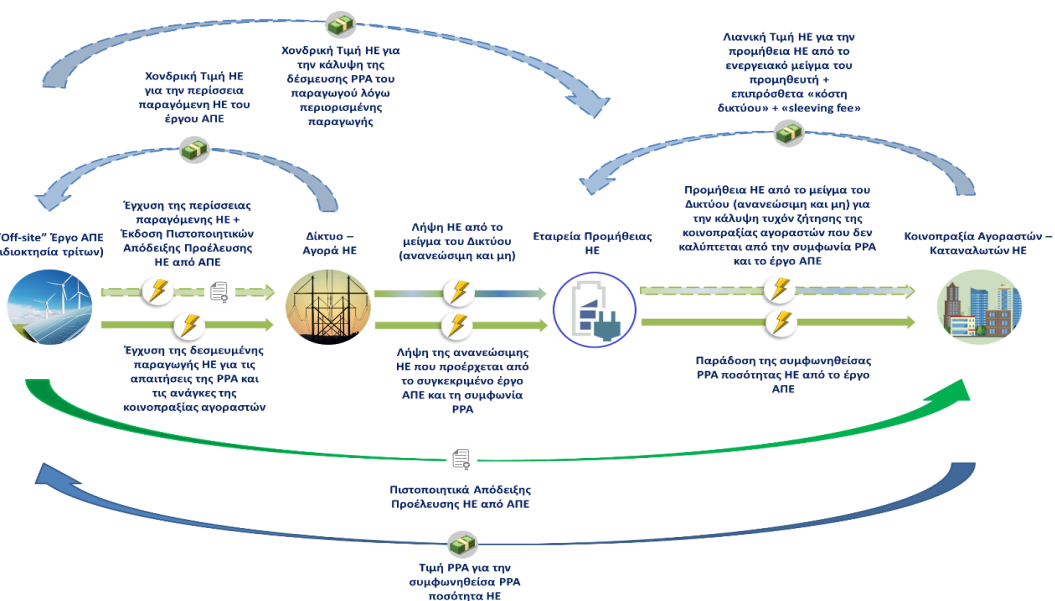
Χονδρική Τιμή ΗΕ για την κάλυψη της δέσμευσης PPA του παραγωγού λόγω περιορισμένης παραγωγής

Λιανική Τιμή ΗΕ για την προμήθεια ΗΕ από το ενεργειακό μείγμα του προμηθευτή + επιπρόσθετα «κόστη δικτύου» + «sleeving fee»

Χονδρική Τιμή ΗΕ για την περίσσεια παραγόμενη ΗΕ του έργου ΑΠΕ

Έγχυση της περίσσειας παραγόμενης ΗΕ + Έκδοση Πιστοποιητικών Απόδειξης Προέλευσης ΗΕ από ΑΠΕ

“Off-site” Έργο ΑΠΕ (ιδιοκτησία τρίτων)

Δίκτυο – Αγορά ΗΕ

Λήψη ΗΕ από το μείγμα του Δικτύου (ανανεώσιμη και μη)

Εταιρεία Προμήθειας ΗΕ

Προμήθεια ΗΕ από το μείγμα του Δικτύου (ανανεώσιμη και μη) για την κάλυψη τυχόν ζήτησης της κοινοπραξίας αγοραστών που δεν καλύπτεται από την συμφωνία PPA και το έργο ΑΠΕ

Κοινοπραξία Αγοραστών – Καταναλωτών ΗΕ

Έγχυση της δεσμευμένης παραγωγής ΗΕ για τις απαιτήσεις της PPA και τις ανάγκες της κοινοπραξίας αγοραστών

Λήψη της ανανεώσιμης ΗΕ που προέρχεται από το συγκεκριμένο έργο ΑΠΕ και τη συμφωνία PPA

Παράδοση της συμφωνηθείσας PPA ποσότητας ΗΕ από το έργο ΑΠΕ

Πιστοποιητικά Απόδειξης Προέλευσης ΗΕ από ΑΠΕ

Τιμή PPA για την συμφωνηθείσα PPA ποσότητα ΗΕ